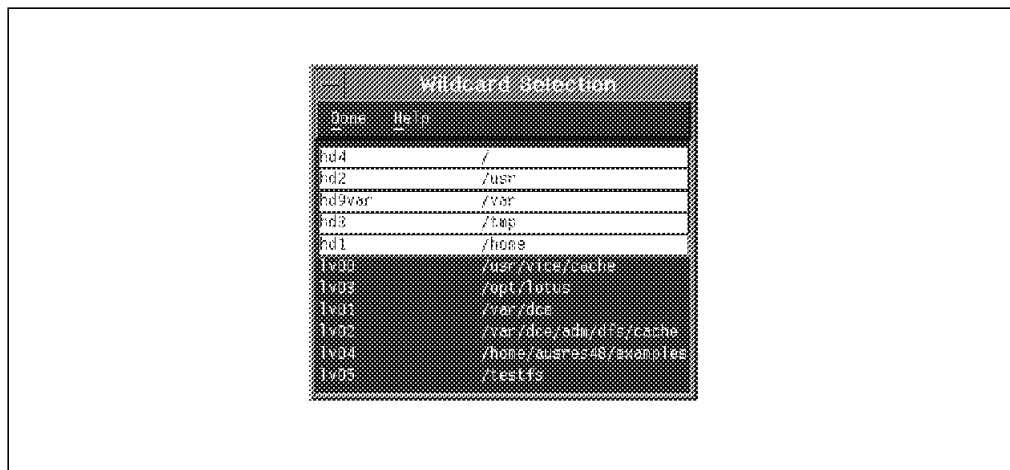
Wildcard Selection

Done Help

| | |
|---|---|
| hd4 | / |
| hd2 | /usr |
| hd9var | /var |
| hd3 | /tmp |
| hd1 | /home |
| lv00 | /usr/vice/cache |
| lv03 | /opt/lotus |
| lv01 | /var/dce |
| lv02 | /var/dce/adm/dfs/cache |
| lv04 | /home/amares48/examples |
| lv05 | /testfs |